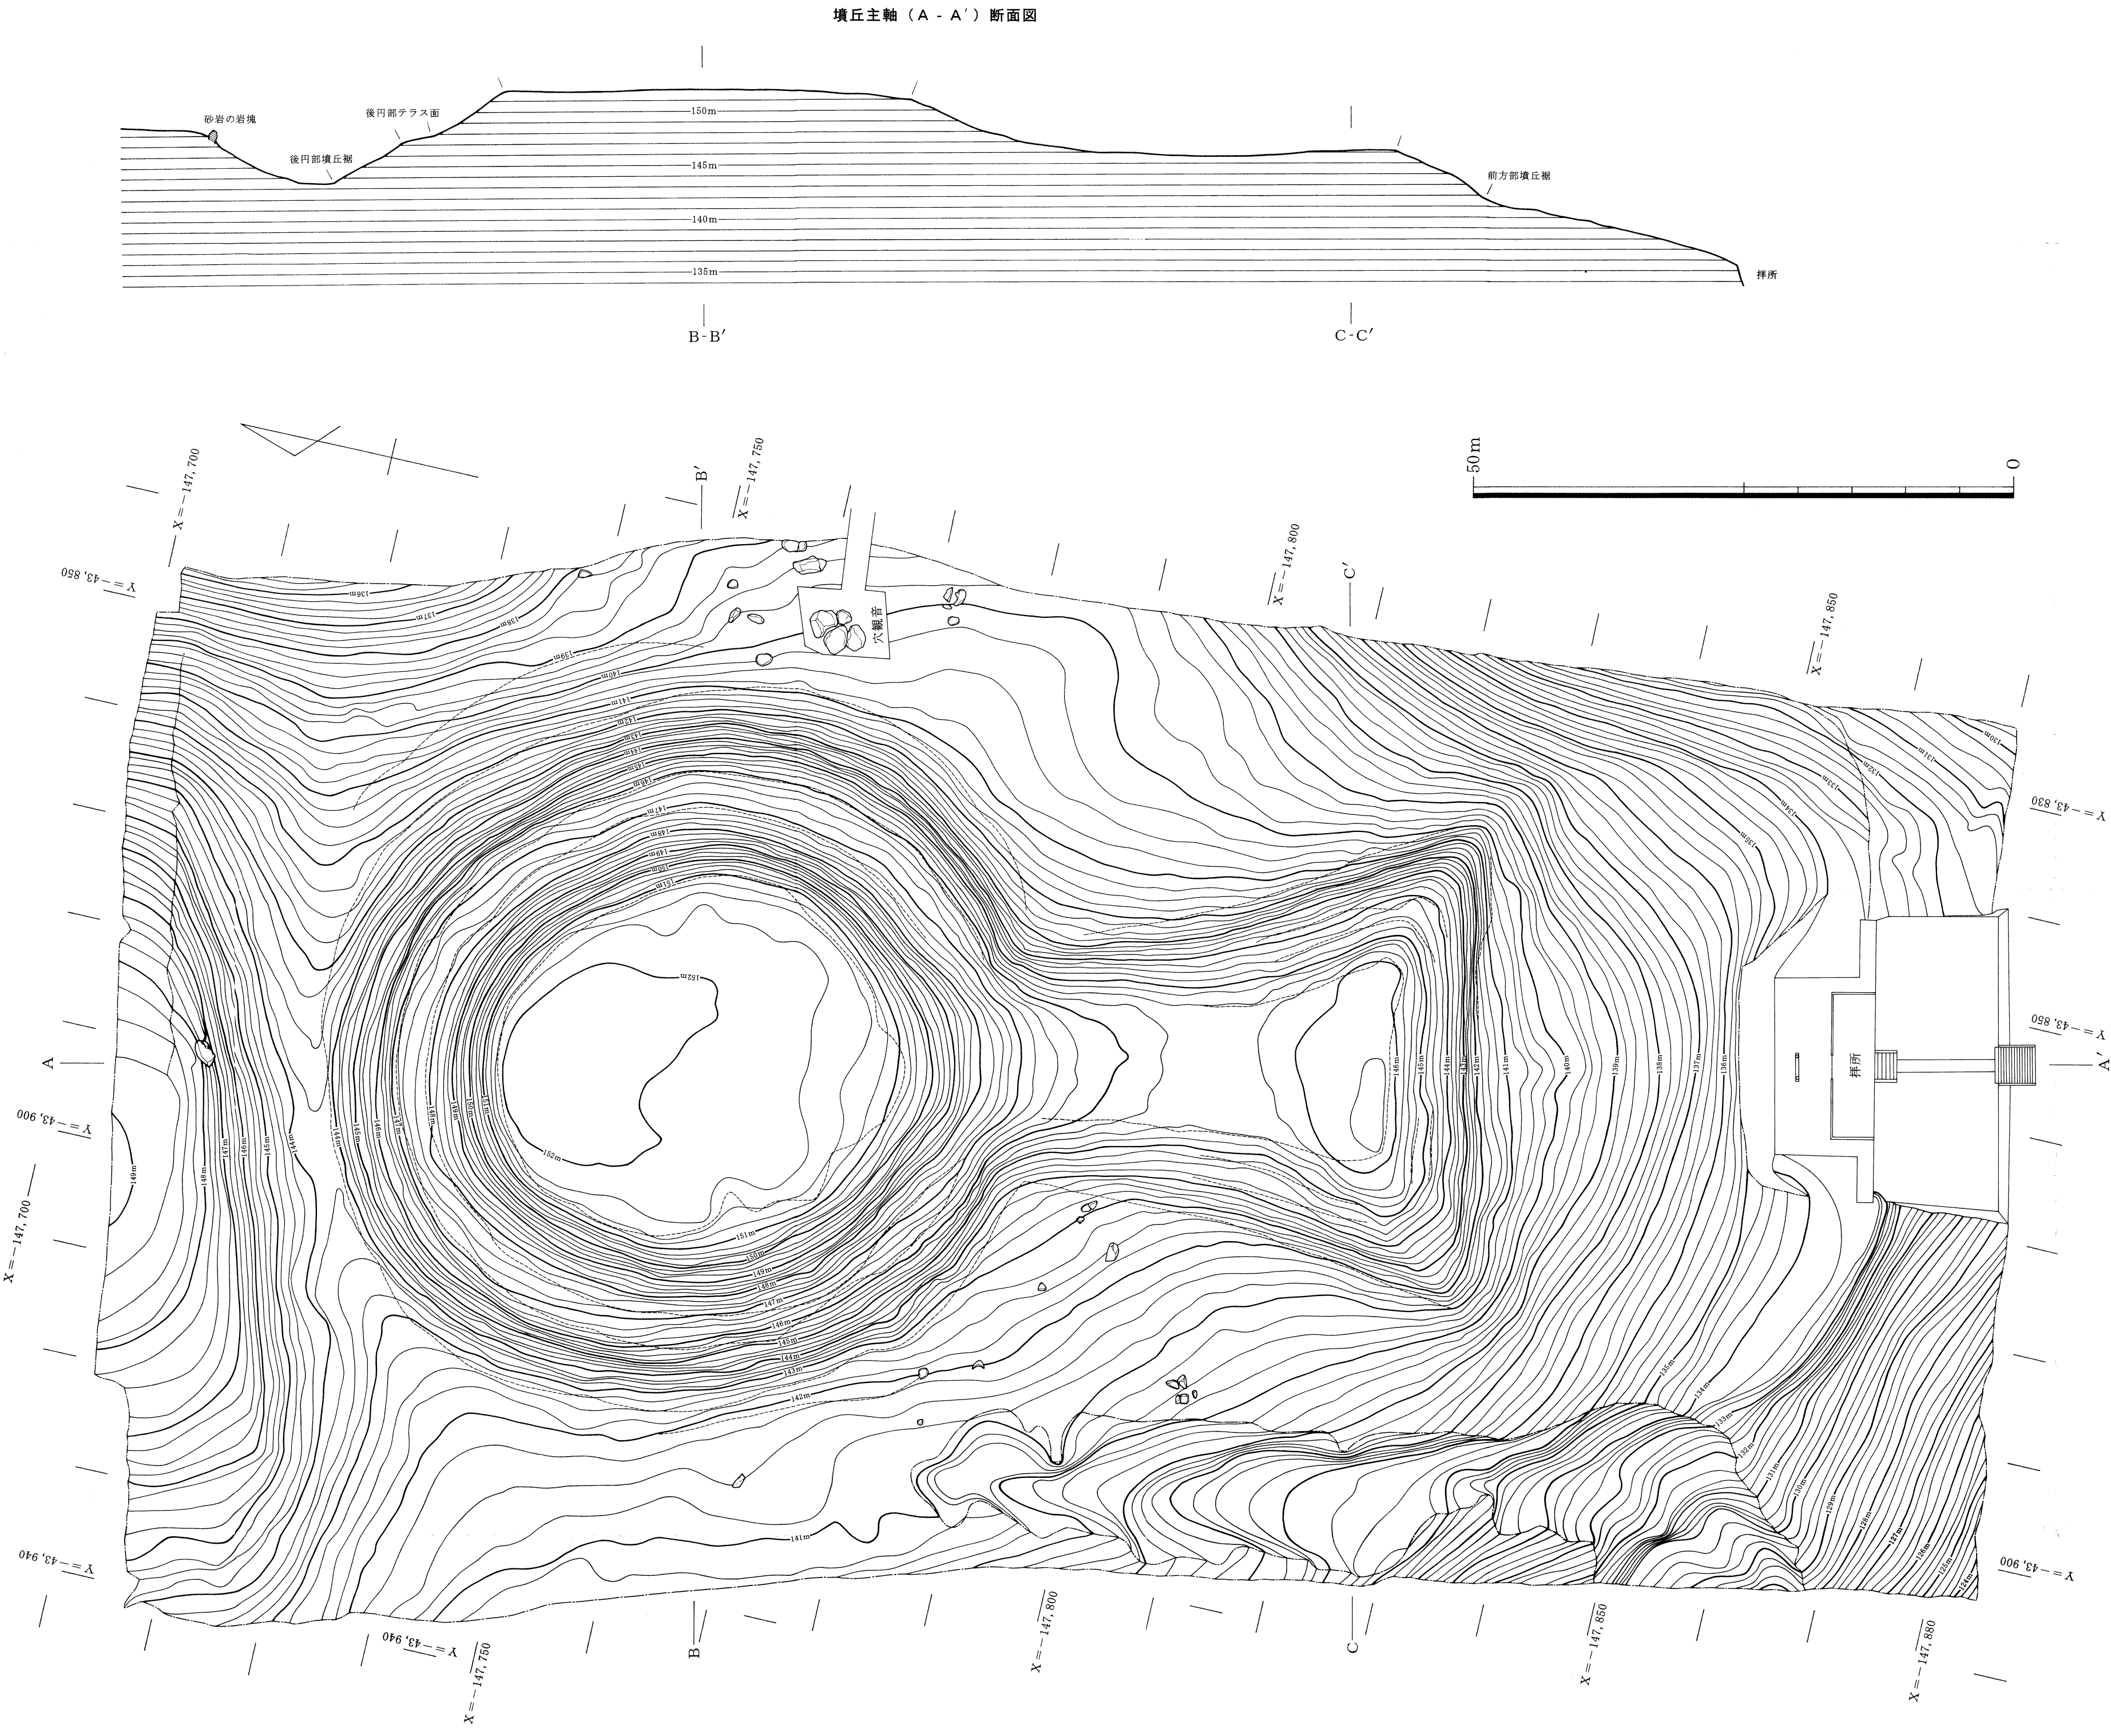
墳丘主軸（A - A′）断面図

砂岩の岩塊
後円部テラス面
後円部墳丘裾
150m
145m
140m
135m
前方部墳丘裾
拝所

B - B′
C - C′

50m
0

X = −147, 700
B′
X = −147, 750
X = −147, 800
C′
X = −147, 850
Y = −43, 850
Y = −43, 830
Y = −43, 850
Y = −43, 900
Y = −43, 940
Y = −43, 900
Y = −43, 940
穴観音
拝所
A
A′
X = −147, 700
X = −147, 750
B
X = −147, 800
C
X = −147, 850
X = −147, 880

136m
137m
138m
139m
140m
141m
142m
143m
144m
145m
146m
147m
148m
149m
150m
151m
152m
130m
131m
132m
133m
134m
135m
125m
126m
127m
128m
129m